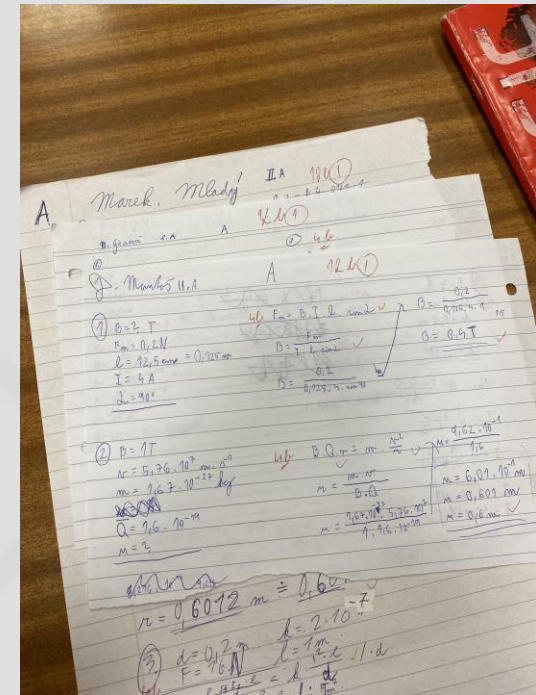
A

Marek Mladý IIA 1Rk①

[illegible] A 1Rk①

② 4b

J. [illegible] II.A A 1Rk①

① B = ? T
$F_m = 0,2 N$
$l = 12,5 cm = 0,125 m$
$I = 4 A$
$\alpha = 90°$

4b $F = B \cdot I \cdot l \cdot \sin\alpha$ ✓
$B = \frac{F_m}{I \cdot l \cdot \sin\alpha}$ ✓
$B = \frac{0,2}{0,125 \cdot 4 \cdot \sin 90}$

$B = \frac{0,2}{0,125 \cdot 4 \cdot 1}$
$B = 0,4 T$ ✓

② B = 1T
$v = 5,76 \cdot 10^{7} m \cdot s^{-1}$
$m = 1,67 \cdot 10^{-27} kg$
$Q = 1,6 \cdot 10^{-19}$
$r = ?$

4b $B \cdot Q \cdot v = m \cdot \frac{v^2}{r}$ ✓
$r = \frac{m \cdot v}{B \cdot Q}$
$r = \frac{1,67 \cdot 10^{-27} \cdot 5,76 \cdot 10^{7}}{1 \cdot 1,6 \cdot 10^{-19}}$

$r = \frac{9,62 \cdot 10^{-1}}{1,6}$
$r = 6,01 \cdot 10^{-1} m$
$r = 0,601 m$ ✓
$r = 0,6 m$ ✓

$r = 0,6012 m \doteq 0,60$

$l = 2 \cdot 10^{-7}$

③ $d = 0,2 m$
$F = 6 N$
$l = 1 m$
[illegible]